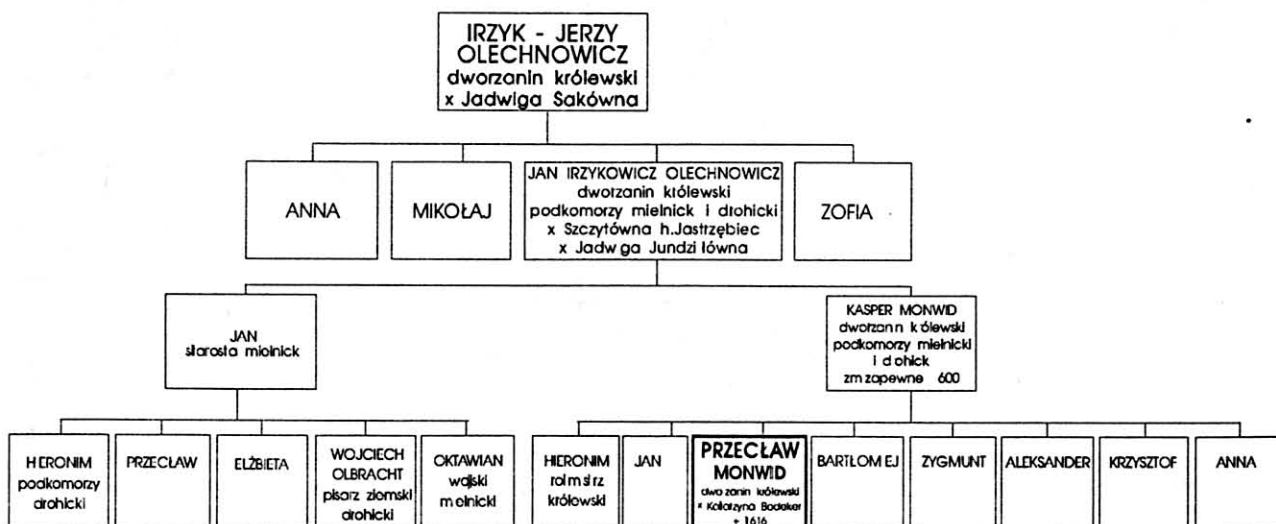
IRZYK - JERZY OLECHNOWICZ
dworzanin królewski
x Jadwiga Sakówna

ANNA

MIKOŁAJ

JAN IRZYKOWICZ OLECHNOWICZ
dworzanin królewski
podkomorzy mielnick i drohicki
x Szczytówna h.Jastrzębiec
x Jadw ga Jundzi łówna

ZOFIA

JAN
starosta mielnick

KASPER MONWID
dworzann k ólewski
podkomorzy mielnicki
i d ohick
zm zapewne 600

HIERONIM
podkomorzy
drohicki

PRZECŁAW

ELŻBIETA

WOJCIECH OLBRACHT
pisarz ziemski
drohicki

OKTAWIAN
wojski
m elnicki

HIERONIM
rol m si rz
królewski

JAN

PRZECŁAW MONWID
dwo zanin królewski
x Katarzyna Bodeker
+ 1616

BARTŁOM EJ

ZYGMUNT

ALEKSANDER

KRZYSZTOF

ANNA